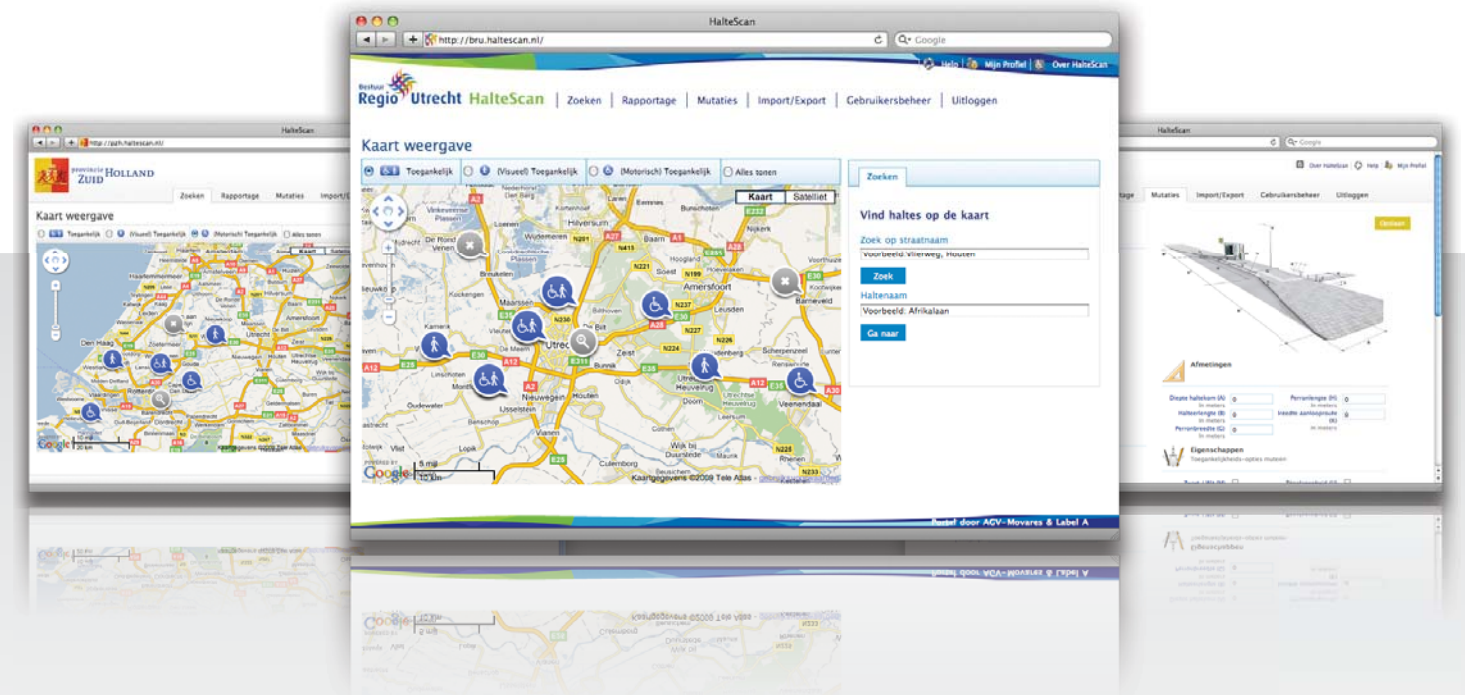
HalteScan

http://pzh.haltescan.nl/

provincie ZUID HOLLAND

Zoeken | Rapportage | Mutaties | Import/

Kaart weergave

Toegankelijk (Visueel) Toegankelijk (Motorisch) Toegankelijk Alles tonen

Den Haag

Zoetermeer

Amersfoort

HalteScan

http://bru.haltescan.nl/

Google

Help | Mijn Profiel | Over HalteScan

Bestuur Regio Utrecht HalteScan | Zoeken | Rapportage | Mutaties | Import/Export | Gebruikersbeheer | Uitloggen

Kaart weergave

Toegankelijk | (Visueel) Toegankelijk | (Motorisch) Toegankelijk | Alles tonen

Kaart | Satelliet

Hilversum

Baarn

Nijkerk

Amersfoort

Barneveld

Maarssen

Utrecht

De Bilt

Zeist

Leusden

Scherpenzeel

Nieuwegein

Houten

IJsselstein

Veenendaal

Culemborg

Vianen

5 mi
10 km

Kaartgegevens ©2009 Tele Atlas

Zoeken

Vind haltes op de kaart

Zoek op straatnaam

Voorbeeld: Vlierweg, Houten

Zoek

Haltenaam

Voorbeeld: Afrikalaan

Ga naar

Portal door AGV-Movares & Label A

HalteScan

Google

Over HalteScan | Help | Mijn Profiel

tage | Mutaties | Import/Export | Gebruikersbeheer | Uitloggen

Afmetingen

Diepte haltekom (A) 0
Haltekomlengte (B) 0
Perronbreedte (C) 0
Perronlengte (H) 0
breedte aanlooproute (K) 0

Eigenschappen

Toegankelijkheids-opties muteren